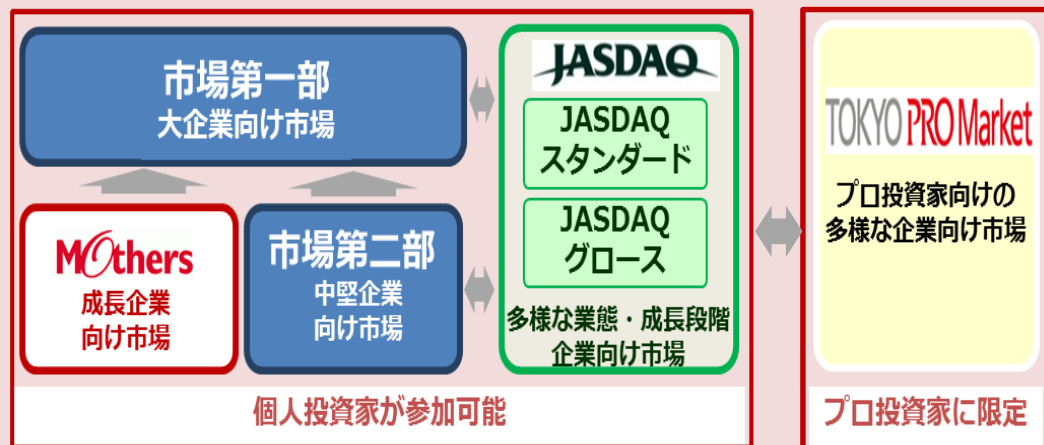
市場第一部
大企業向け市場

JASDAQ

JASDAQ
スタンダード

JASDAQ
グロース

多様な業態・成長段階
企業向け市場

Mothers
成長企業
向け市場

市場第二部
中堅企業
向け市場

TOKYO PRO Market

プロ投資家向けの
多様な企業向け市場

個人投資家が参加可能

プロ投資家に限定